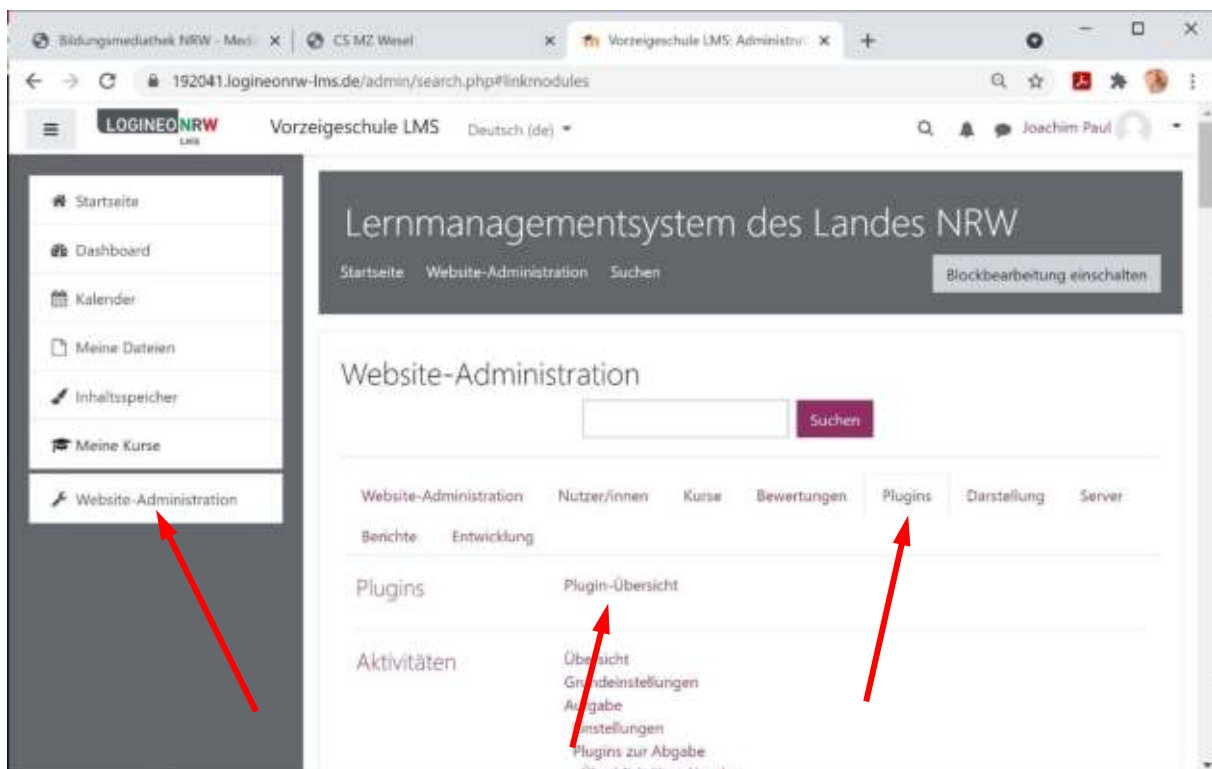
Bildungsmediathek NRW - Medi × | CS MZ Wesel × | Vorzeigeschule LMS: Administr × | +

192041.logineonrw-lms.de/admin/search.php#linkmodules

LOGINEO NRW LMS

Vorzeigeschule LMS Deutsch (de)

Joachim Paul

Startseite
Dashboard
Kalender
Meine Dateien
Inhaltsspeicher
Meine Kurse
Website-Administration

Lernmanagementsystem des Landes NRW

Startseite Website-Administration Suchen

Blockbearbeitung einschalten

Website-Administration

Suchen

Website-Administration Nutzer/innen Kurse Bewertungen Plugins Darstellung Server Berichte Entwicklung

Plugins

Plugin-Übersicht

Aktivitäten

Übersicht
Grundeinstellungen
Aufgabe
Einstellungen
Plugins zur Abgabe
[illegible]